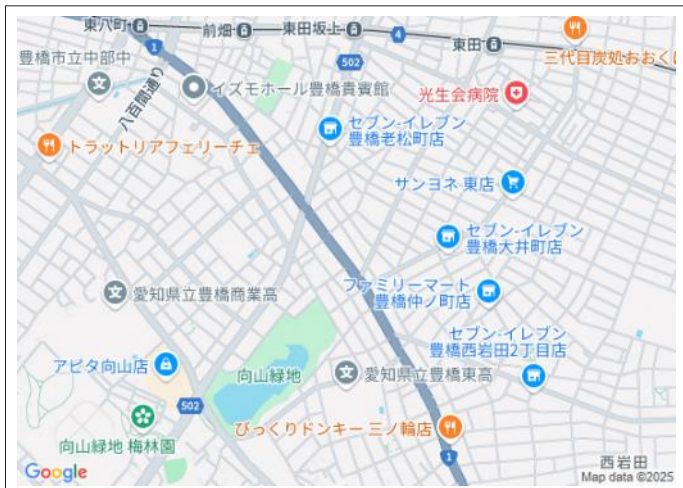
東八町
前畑
東田坂上
東田
三代目炭処おおく
1
502
4
豊橋市立中部中
イズモホール豊橋貴賓館
八百間通り
光生会病院
セブン-イレブン 豊橋老松町店
トラットリアフェリーチェ
サンヨネ 東店
セブン-イレブン 豊橋大井町店
愛知県立豊橋商業高
ファミリーマート 豊橋仲ノ町店
セブン-イレブン 豊橋西岩田2丁目店
アピタ向山店
向山緑地
愛知県立豊橋東高
502
向山緑地 梅林園
びっくりドンキー 三ノ輪店
1
西岩田
Google
Map data ©2025